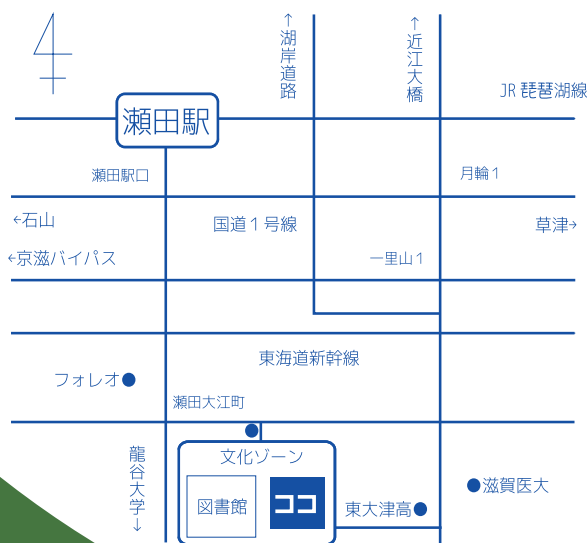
瀬田駅

↑湖岸道路

↑近江大橋

JR 琵琶湖線

瀬田駅口

月輪1

←石山

国道1号線

草津→

←京滋バイパス

一里山1

東海道新幹線

フォレオ

瀬田大江町

龍谷大学↓

文化ゾーン

図書館

ココ

東大津高

滋賀医大